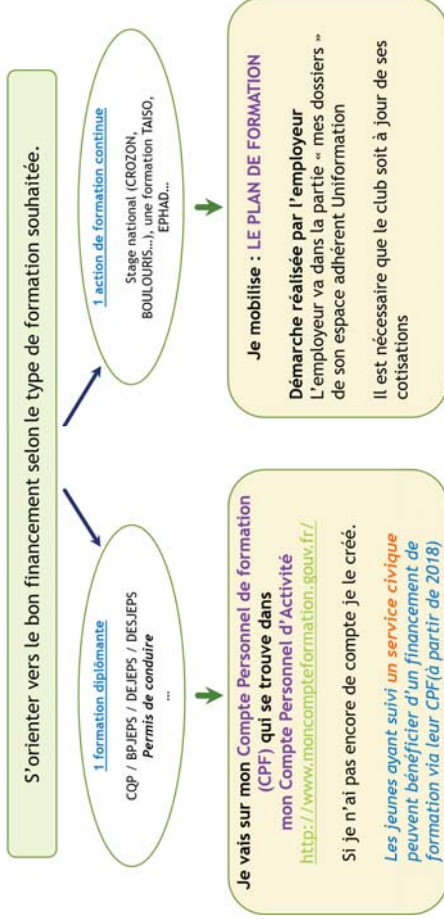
S'orienter vers le bon financement selon le type de formation souhaitée.

1 formation diplômante

CQP / BPJEPS / DEJEPS / DESJEPS
Permis de conduire
...

1 action de formation continue

Stage national (CROZON, BOULOURIS...), une formation TAISO, EPHAD...

Je vais sur mon Compte Personnel de formation (CPF) qui se trouve dans mon Compte Personnel d'Activité
http://www.moncompteformation.gouv.fr/

Si je n'ai pas encore de compte je le créé.

Les jeunes ayant suivi un service civique peuvent bénéficier d'un financement de formation via leur CPF(à partir de 2018)

Je mobilise : LE PLAN DE FORMATION

Démarche réalisée par l'employeur
L'employeur va dans la partie « mes dossiers » de son espace adhérent Uniformation

Il est nécessaire que le club soit à jour de ses cotisations